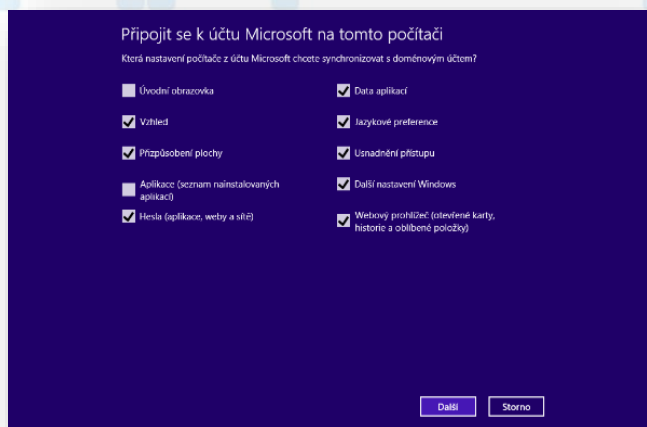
Připojit se k účtu Microsoft na tomto počítači

Která nastavení počítače z účtu Microsoft chcete synchronizovat s doménovým účtem?

Úvodní obrazovka

Vzhled

Přizpůsobení plochy

Aplikace (seznam nainstalovaných aplikací)

Hesla (aplikace, weby a sítě)

Data aplikací

Jazykové preference

Usnadnění přístupu

Další nastavení Windows

Webový prohlížeč (otevřené karty, historie a oblíbené položky)

Další

Storno